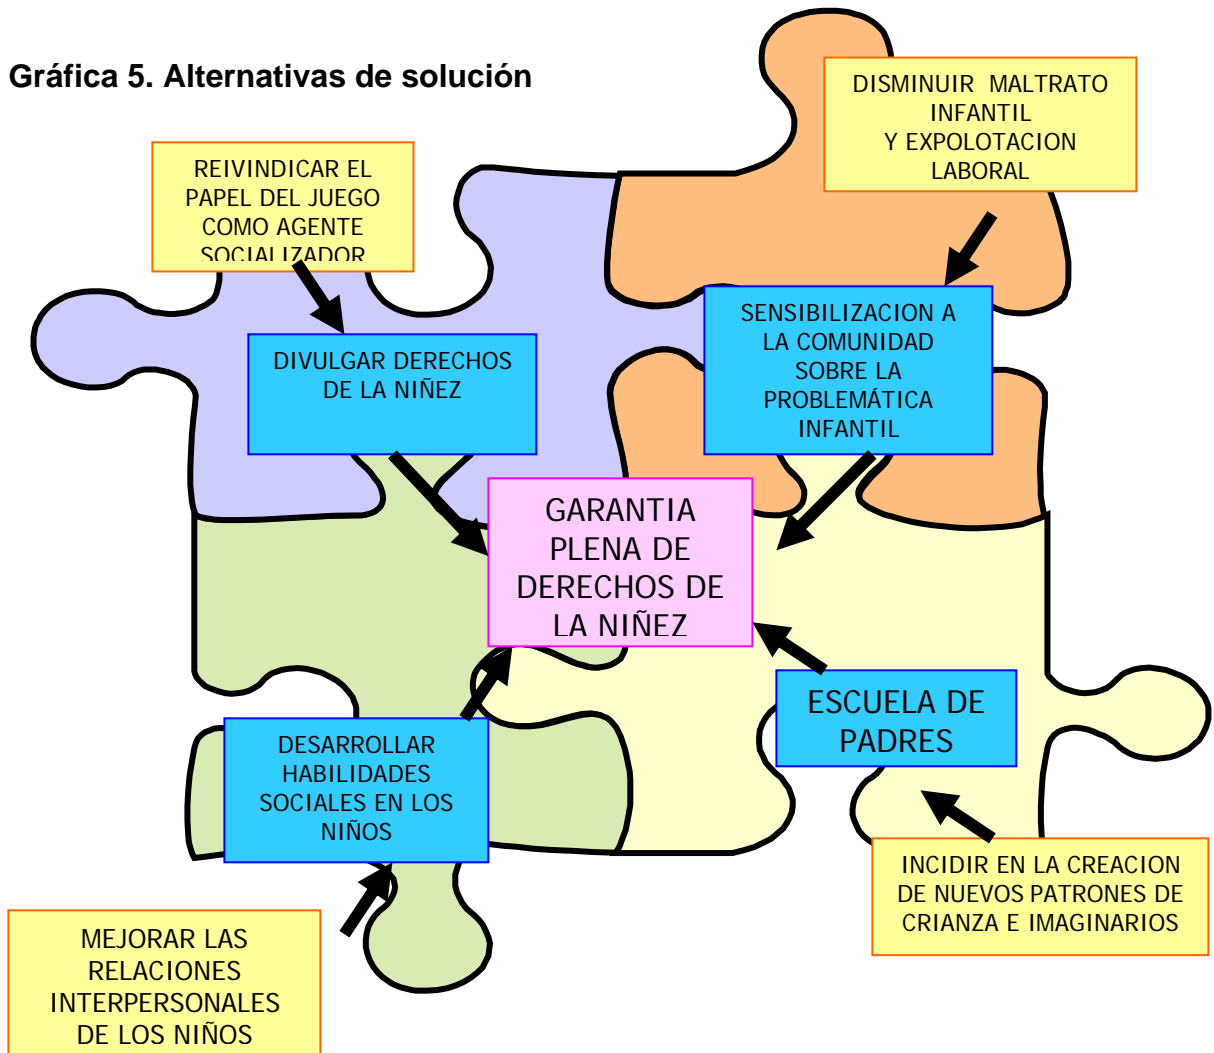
Gráfica 5. Alternativas de solución

DISMINUIR MALTRATO INFANTIL Y EXPOLOTACION LABORAL

REIVINDICAR EL PAPEL DEL JUEGO COMO AGENTE SOCIALIZADOR

DIVULGAR DERECHOS DE LA NIÑEZ

SENSIBILIZACION A LA COMUNIDAD SOBRE LA PROBLEMÁTICA INFANTIL

GARANTIA PLENA DE DERECHOS DE LA NIÑEZ

ESCUELA DE PADRES

DESARROLLAR HABILIDADES SOCIALES EN LOS NIÑOS

INCIDIR EN LA CREACION DE NUEVOS PATRONES DE CRIANZA E IMAGINARIOS

MEJORAR LAS RELACIONES INTERPERSONALES DE LOS NIÑOS